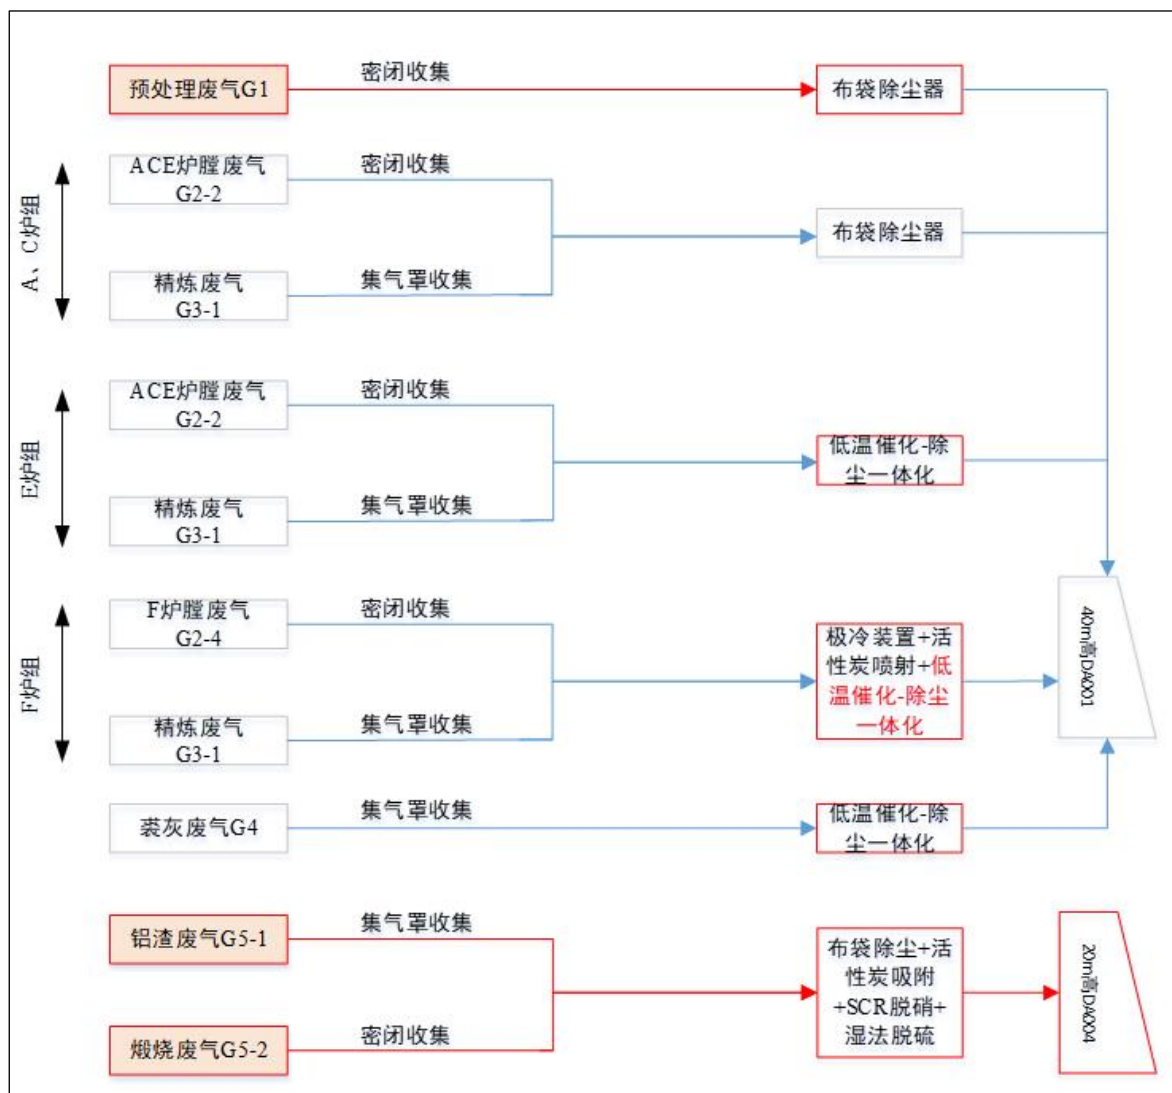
预处理废气G1
密闭收集
布袋除尘器

A、C炉组
ACE炉膛废气G2-2
密闭收集
精炼废气G3-1
集气罩收集
布袋除尘器

E炉组
ACE炉膛废气G2-2
密闭收集
精炼废气G3-1
集气罩收集
低温催化-除尘一体化

F炉组
F炉膛废气G2-4
密闭收集
精炼废气G3-1
集气罩收集
极冷装置+活性炭喷射+低温催化-除尘一体化

40m高DA001

装灰废气G4
集气罩收集
低温催化-除尘一体化

铝渣废气G5-1
集气罩收集
煅烧废气G5-2
密闭收集
布袋除尘+活性炭吸附+SCR脱硝+湿法脱硫
20m高DA004